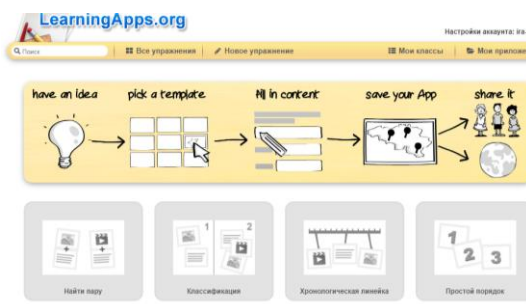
LearningApps.org

Настройки аккаунта: ira

Поиск | Все упражнения | Новое упражнение | Мои классы | Мои приложе

have an idea
pick a template
fill in content
save your App
share it

Найти пару
1 2
Классификация
Хронологическая линейка
1 2 3
Простой порядок